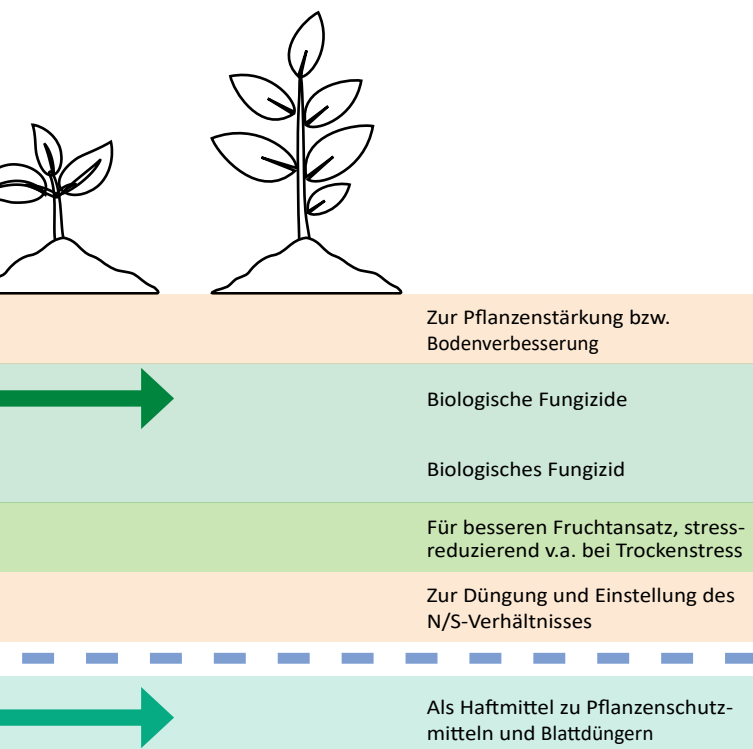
Zur Pflanzenstärkung bzw. Bodenverbesserung

Biologische Fungizide

Biologisches Fungizid

Für besseren Fruchtansatz, stressreduzierend v.a. bei Trockenstress

Zur Düngung und Einstellung des N/S-Verhältnisses

Als Haftmittel zu Pflanzenschutzmitteln und Blattdüngern